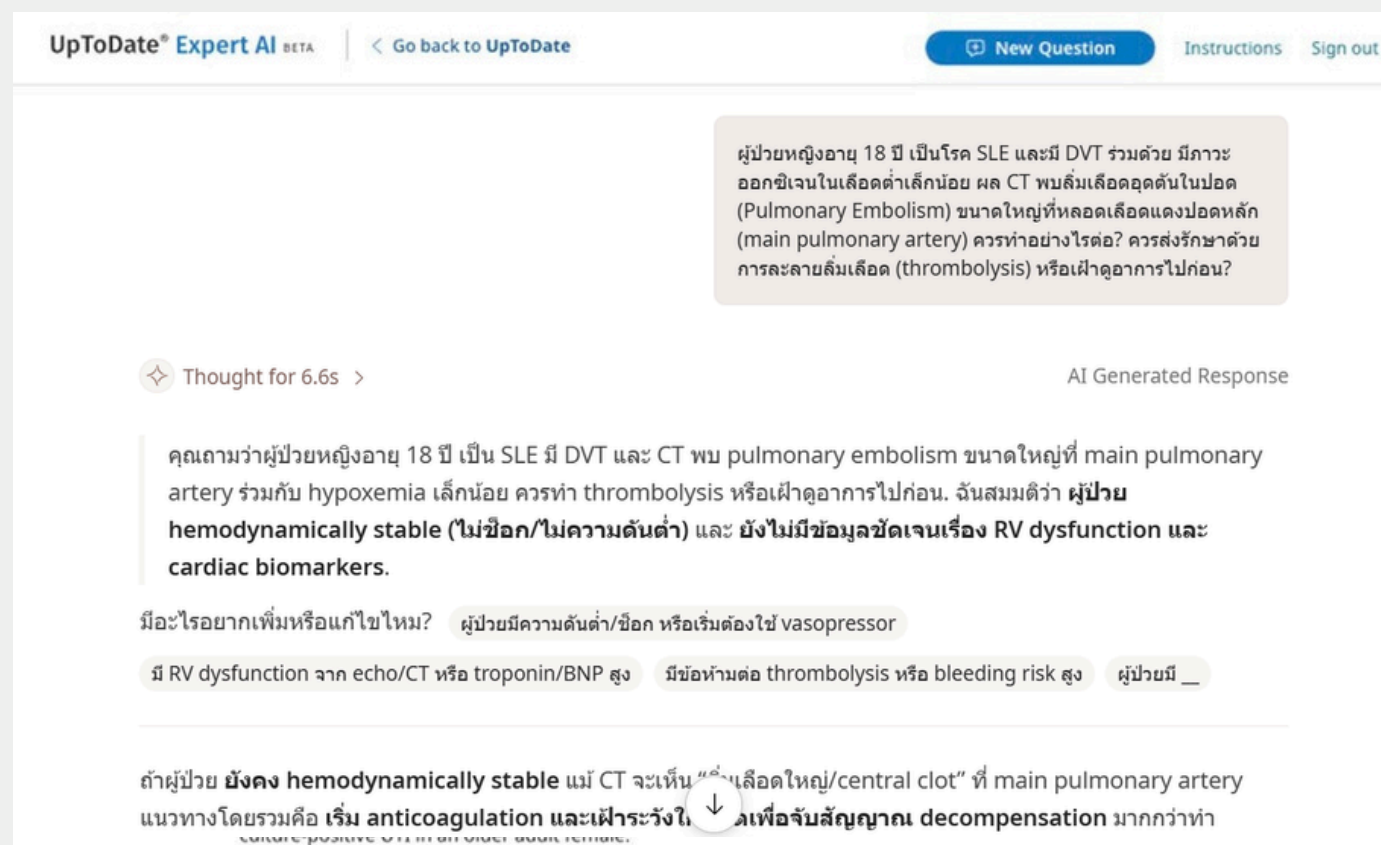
UpToDate® Expert AI BETA | < Go back to UpToDate

New Question Instructions Sign out

ผู้ป่วยหญิงอายุ 18 ปี เป็นโรค SLE และมี DVT ร่วมด้วย มีภาวะออกซิเจนในเลือดต่ำเล็กน้อย ผล CT พบลิ่มเลือดอุดตันในปอด (Pulmonary Embolism) ขนาดใหญ่ที่หลอดเลือดแดงปอดหลัก (main pulmonary artery) ควรทำอย่างไรต่อ? ควรส่งรักษาด้วยการละลายลิ่มเลือด (thrombolysis) หรือเฝ้าดูอาการไปก่อน?

Thought for 6.6s >

AI Generated Response

คุณถามว่าผู้ป่วยหญิงอายุ 18 ปี เป็น SLE มี DVT และ CT พบ pulmonary embolism ขนาดใหญ่ที่ main pulmonary artery ร่วมกับ hypoxemia เล็กน้อย ควรทำ thrombolysis หรือเฝ้าดูอาการไปก่อน. ฉันสมมติว่า **ผู้ป่วย hemodynamically stable (ไม่ช็อก/ไม่ความดันต่ำ)** และ **ยังไม่มีข้อมูลชัดเจนเรื่อง RV dysfunction และ cardiac biomarkers**.

มีอะไรอยากเพิ่มหรือแก้ไขไหม? ผู้ป่วยมีความดันต่ำ/ช็อก หรือเริ่มต้องใช้ vasopressor

มี RV dysfunction จาก echo/CT หรือ troponin/BNP สูง มีข้อห้ามต่อ thrombolysis หรือ bleeding risk สูง ผู้ป่วยมี __

ถ้าผู้ป่วย **ยังคง hemodynamically stable** แม้ CT จะเห็น "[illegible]เลือดใหญ่/central clot" ที่ main pulmonary artery แนวทางโดยรวมคือ **เริ่ม anticoagulation และเฝ้าระวังใ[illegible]เพื่อจับสัญญาณ decompensation** มากกว่าทำ

culture-positive UTI in an older adult female.